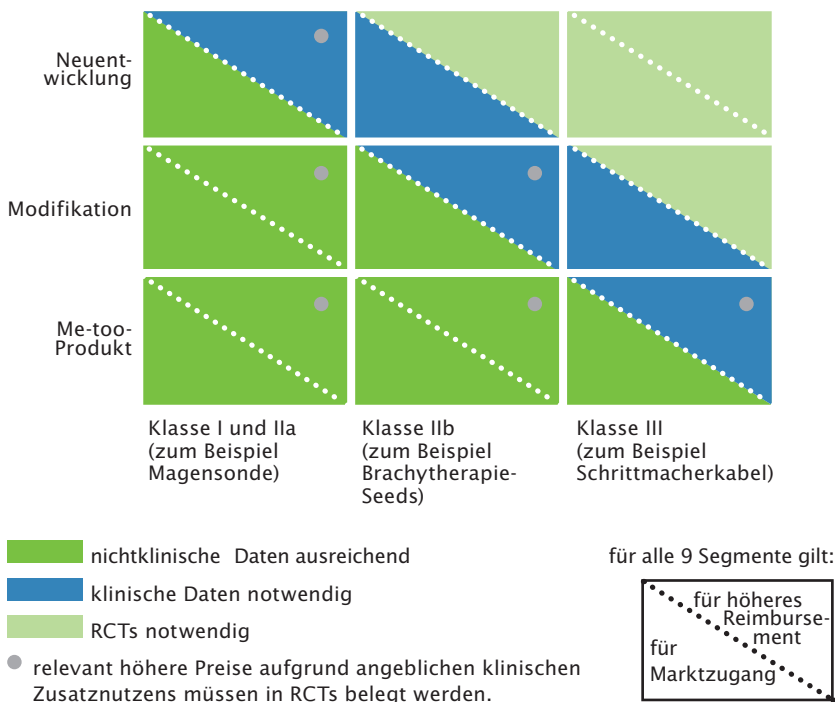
Neuentwicklung

Modifikation

Me-too-Produkt

Klasse I und IIa (zum Beispiel Magensonde)

Klasse IIb (zum Beispiel Brachytherapie-Seeds)

Klasse III (zum Beispiel Schrittmacherkabel)

nichtklinische Daten ausreichend

klinische Daten notwendig

RCTs notwendig

relevant höhere Preise aufgrund angeblichen klinischen Zusatznutzens müssen in RCTs belegt werden.

für alle 9 Segmente gilt:

für höheres Reimbursement

für Marktzugang